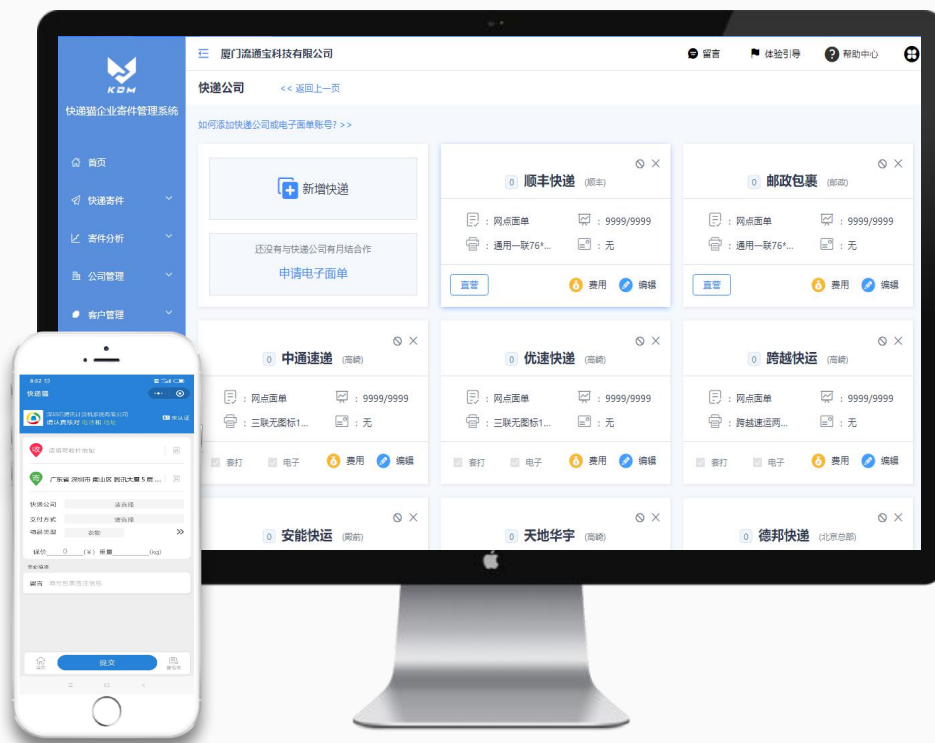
KDM
快递猫企业寄件管理系统

首页
快递寄件
寄件分析
公司管理
客户管理

厦门流通宝科技有限公司
留言 体验引导 帮助中心

快递公司 << 返回上一页

如何添加快递公司或电子面单账号? >>

新增快递
还没有与快递公司有月结合作
申请电子面单

0 顺丰快递 (顺丰)
网点面单 : 9999/9999
: 通用一联76*... : 无
直营 费用 编辑

0 邮政包裹 (邮政)
: 网点面单 : 9999/9999
: 通用一联76*... : 无
直营 费用 编辑

0 中通速递 (高峤)
: 网点面单 : 9999/9999
: 三联无图标1... : 无
套打 电子 费用 编辑

0 优速快递 (高峤)
: 网点面单 : 9999/9999
: 三联无图标1... : 无
套打 电子 费用 编辑

0 跨越快运 (高峤)
: 网点面单 : 9999/9999
: 跨越速运两... : 无
套打 电子 费用 编辑

0 安能快运 (闽前)
0 天地华宇 (高峤)
0 德邦快递 (北京总部)

快递猫
请认真填写
广东省 深圳市 南山区 腾讯大厦5层...
快递公司 请选择
支付方式 请选择
物品类型 必填
保价 0 (¥) 重量 (kg)
留言
提交